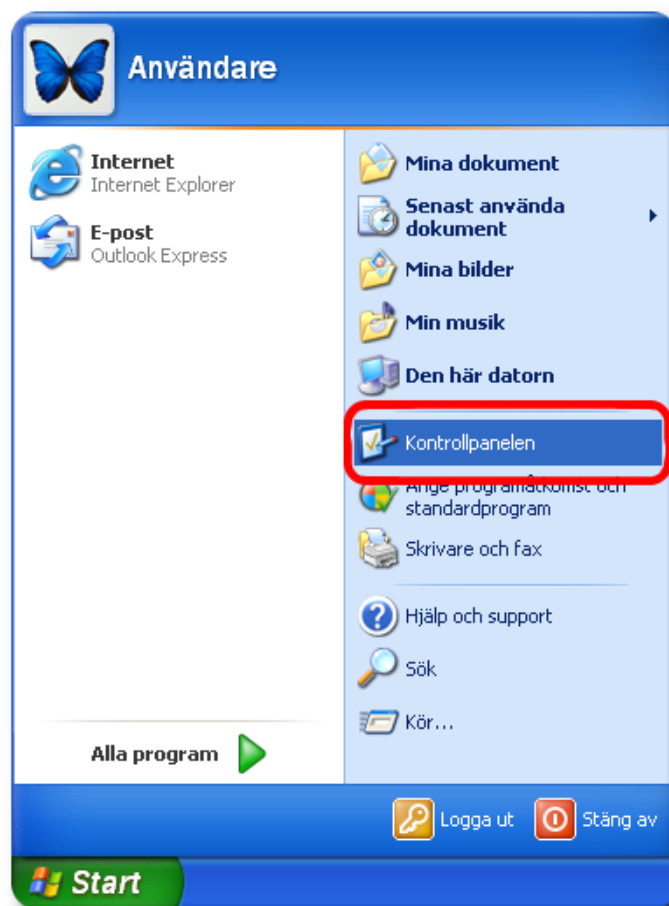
Användare

Internet
Internet Explorer

E-post
Outlook Express

Alla program

Mina dokument

Senast använda dokument

Mina bilder

Min musik

Den här datorn

Kontrollpanelen

Ange programåtkomst och standardprogram

Skrivare och fax

Hjälp och support

Sök

Kör...

Logga ut

Stäng av

Start